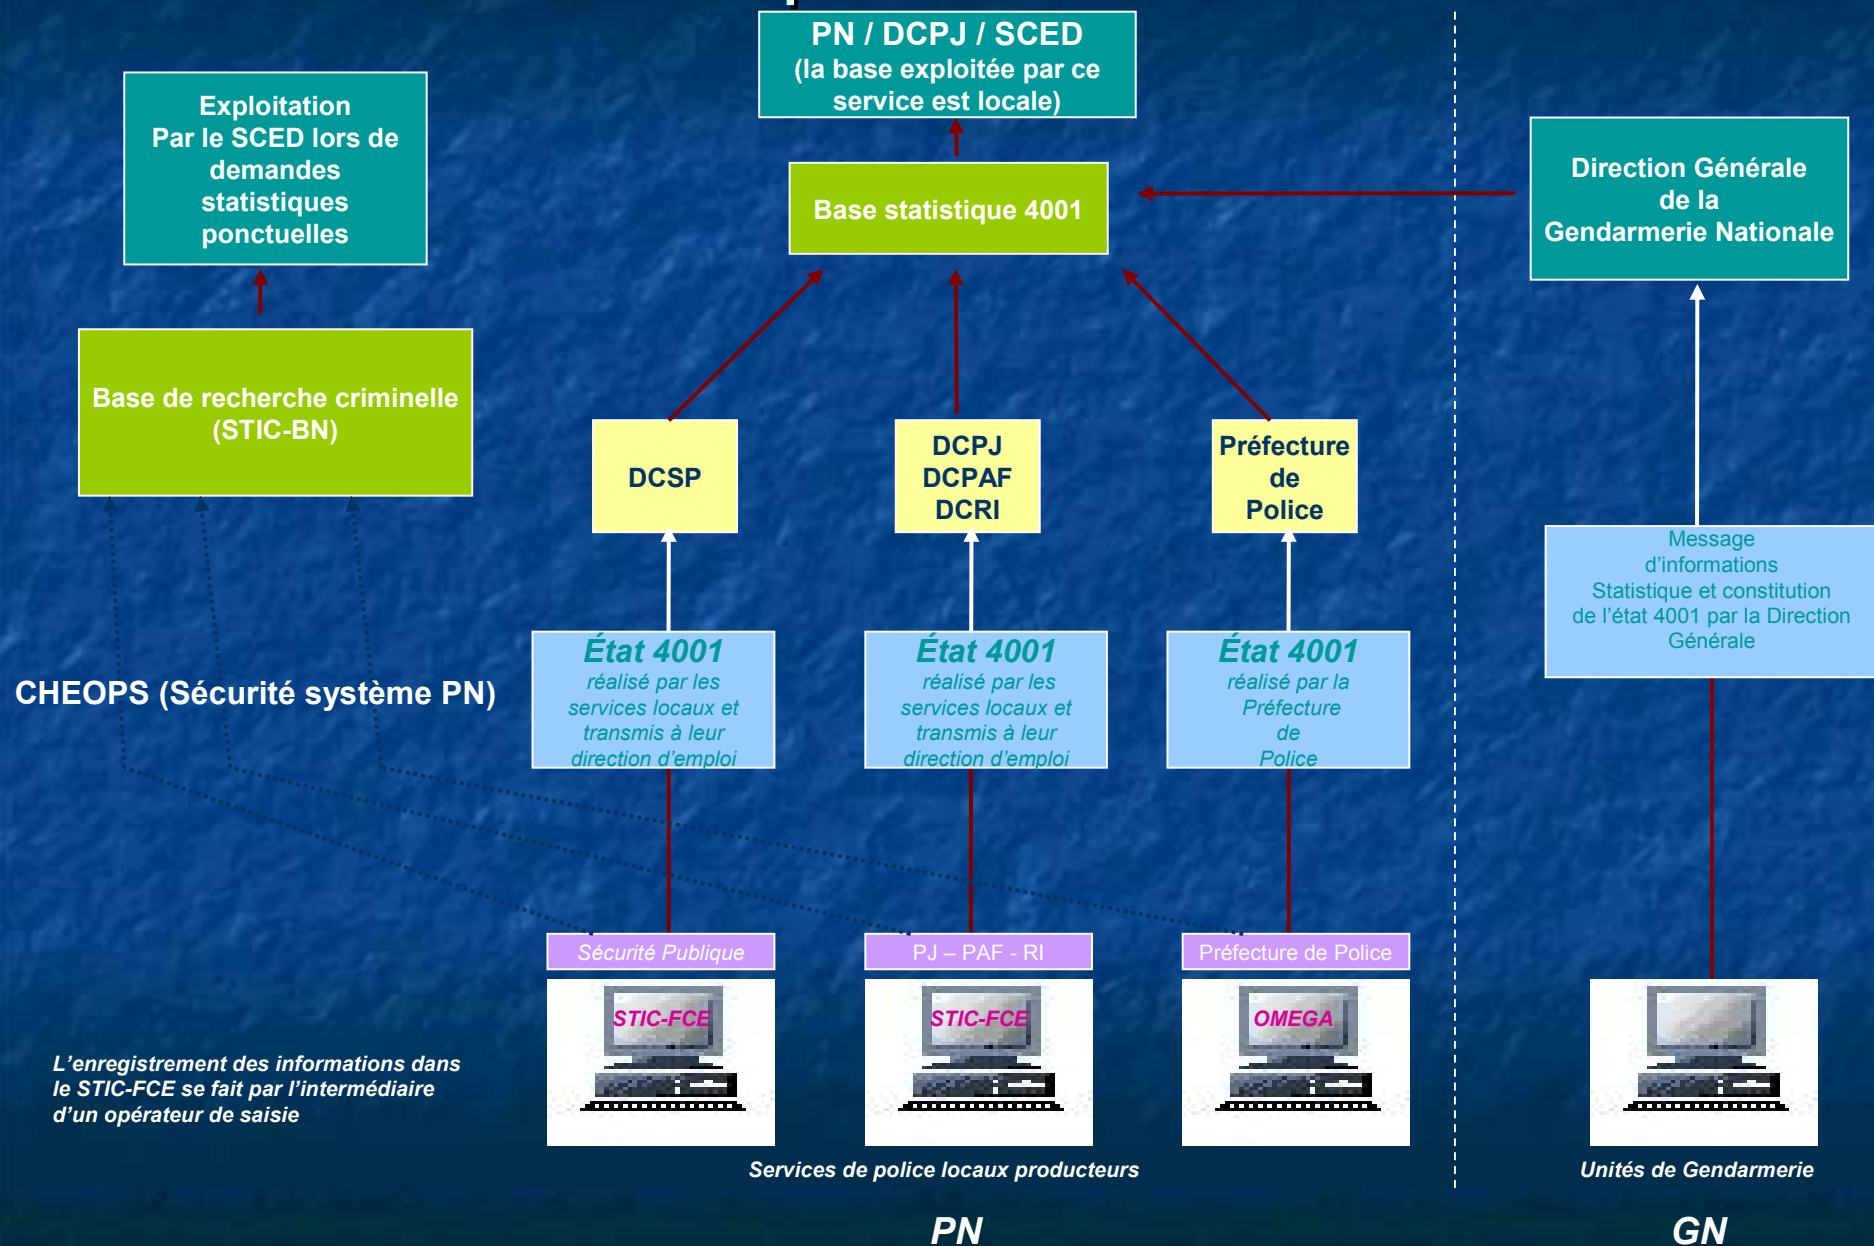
PN / DCPJ / SCED
(la base exploitée par ce service est locale)

Exploitation
Par le SCED lors de demandes statistiques ponctuelles

Base statistique 4001

Direction Générale de la Gendarmerie Nationale

Base de recherche criminelle (STIC-BN)

DCSP

DCPJ
DCPAF
DCRI

Préfecture de Police

Message d'informations Statistique et constitution de l'état 4001 par la Direction Générale

CHEOPS (Sécurité système PN)

État 4001
réalisé par les services locaux et transmis à leur direction d'emploi

État 4001
réalisé par les services locaux et transmis à leur direction d'emploi

État 4001
réalisé par la Préfecture de Police

Sécurité Publique

PJ – PAF - RI

Préfecture de Police

STIC-FCE

STIC-FCE

OMEGA

L'enregistrement des informations dans le STIC-FCE se fait par l'intermédiaire d'un opérateur de saisie

Services de police locaux producteurs

Unités de Gendarmerie

PN

GN